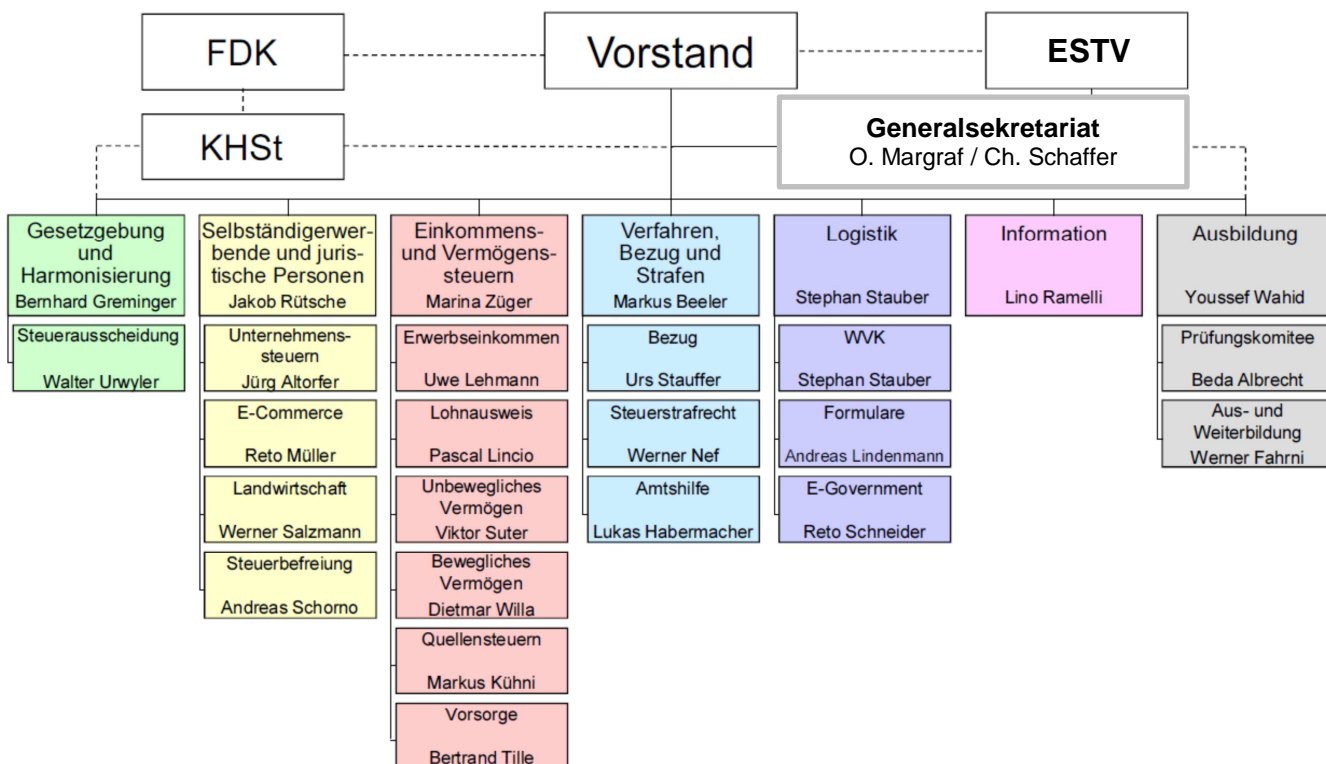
FDK

Vorstand

ESTV

KHSt

Generalsekretariat
O. Margraf / Ch. Schaffer

Gesetzgebung und Harmonisierung
Bernhard Greminger

Steuerausscheidung
Walter Urwyler

Selbständigerwerbende und juristische Personen
Jakob Rütsche

Unternehmenssteuern
Jürg Altorfer

E-Commerce
Reto Müller

Landwirtschaft
Werner Salzmann

Steuerbefreiung
Andreas Schorno

Einkommens- und Vermögenssteuern
Marina Züger

Erwerbseinkommen
Uwe Lehmann

Lohnausweis
Pascal Lincio

Unbewegliches Vermögen
Viktor Suter

Bewegliches Vermögen
Dietmar Willa

Quellensteuern
Markus Kühni

Vorsorge
Bertrand Tille

Verfahren, Bezug und Strafen
Markus Beeler

Bezug
Urs Stauffer

Steuerstrafrecht
Werner Nef

Amtshilfe
Lukas Habermacher

Logistik
Stephan Stauber

WVK
Stephan Stauber

Formulare
Andreas Lindenmann

E-Government
Reto Schneider

Information
Lino Ramelli

Ausbildung
Youssef Wahid

Prüfungskomitee
Beda Albrecht

Aus- und Weiterbildung
Werner Fahrni